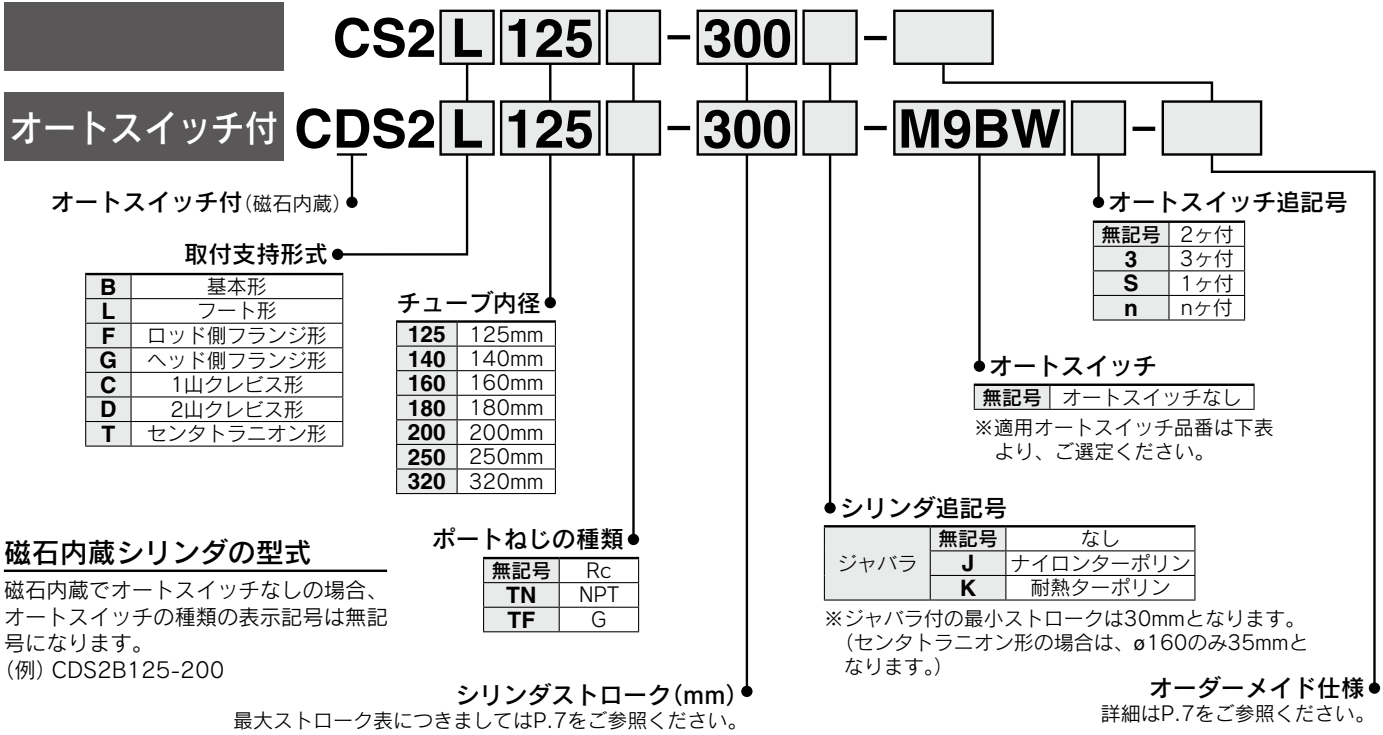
CS2 L 125 - 300 -

オートスイッチ付 CDS2 L 125 - 300 - M9BW -

オートスイッチ付(磁石内蔵)

取付支持形式

| B | 基本形 |
|---|---|
| L | フート形 |
| F | ロッド側フランジ形 |
| G | ヘッド側フランジ形 |
| C | 1山クレビス形 |
| D | 2山クレビス形 |
| T | センタトラニオン形 |

チューブ内径

| 125 | 125mm |
|---|---|
| 140 | 140mm |
| 160 | 160mm |
| 180 | 180mm |
| 200 | 200mm |
| 250 | 250mm |
| 320 | 320mm |

オートスイッチ追記号

| 無記号 | 2ヶ付 |
|---|---|
| 3 | 3ヶ付 |
| S | 1ヶ付 |
| n | nヶ付 |

オートスイッチ

| 無記号 | オートスイッチなし |
|---|---|

※適用オートスイッチ品番は下表より、ご選定ください。

シリンダ追記号

| ジャバラ | 無記号 | なし |
|---|---|---|
| | J | ナイロンターポリン |
| | K | 耐熱ターポリン |

※ジャバラ付の最小ストロークは30mmとなります。(センタトラニオン形の場合は、ø160のみ35mmとなります。)

磁石内蔵シリンダの型式

磁石内蔵でオートスイッチなしの場合、オートスイッチの種類の表示記号は無記号になります。
(例) CDS2B125-200

ポートねじの種類

| 無記号 | Rc |
|---|---|
| TN | NPT |
| TF | G |

シリンダストローク(mm)
最大ストローク表につきましてはP.7をご参照ください。

オーダーメイド仕様
詳細はP.7をご参照ください。